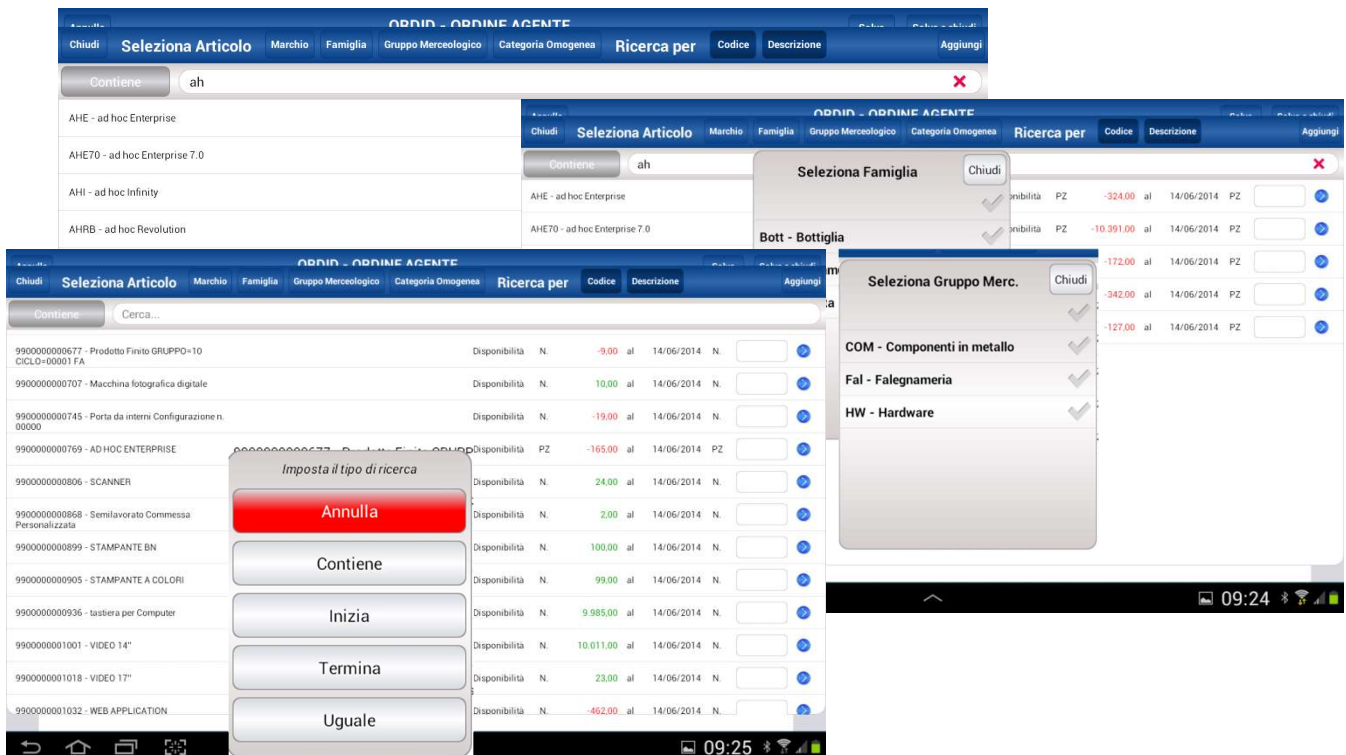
ORDID - ORDINE AGENTE
Chiudi Seleziona Articolo Marchio Famiglia Gruppo Merceologico Categoria Omogenea Ricerca per Codice Descrizione Aggiungi
Contiene ah
AHE - ad hoc Enterprise
AHE70 - ad hoc Enterprise 7.0
AHI - ad hoc Infinity
AHRB - ad hoc Revolution

ORDID - ORDINE AGENTE
Chiudi Seleziona Articolo Marchio Famiglia Gruppo Merceologico Categoria Omogenea Ricerca per Codice Descrizione Aggiungi
Contiene ah
AHE - ad hoc Enterprise
AHE70 - ad hoc Enterprise 7.0
Seleziona Famiglia Chiudi
Bott - Bottiglia
Seleziona Gruppo Merc. Chiudi
COM - Componenti in metallo
Fal - Falegnameria
HW - Hardware
Disponibilità PZ -324,00 al 14/06/2014 PZ
Disponibilità PZ -10.391,00 al 14/06/2014 PZ
-172,00 al 14/06/2014 PZ
-342,00 al 14/06/2014 PZ
-127,00 al 14/06/2014 PZ
09:24

ORDID - ORDINE AGENTE
Chiudi Seleziona Articolo Marchio Famiglia Gruppo Merceologico Categoria Omogenea Ricerca per Codice Descrizione Aggiungi
Contiene Cerca...

| | | | | | | |
|---|---|---|---|---|---|---|
| 9900000000677 - Prodotto Finito GRUPPO=10 CICLO=00001 FA | Disponibilità | N. | -9,00 | al | 14/06/2014 | N. |
| 9900000000707 - Macchina fotografica digitale | Disponibilità | N. | 10,00 | al | 14/06/2014 | N. |
| 9900000000745 - Porta da interni Configurazione n. 00000 | Disponibilità | N. | -19,00 | al | 14/06/2014 | N. |
| 9900000000769 - AD HOC ENTERPRISE | Disponibilità | PZ | -165,00 | al | 14/06/2014 | PZ |
| 9900000000806 - SCANNER | Disponibilità | N. | 24,00 | al | 14/06/2014 | N. |
| 9900000000868 - Semilavorato Commessa Personalizzata | Disponibilità | N. | 2,00 | al | 14/06/2014 | N. |
| 9900000000899 - STAMPANTE BN | Disponibilità | N. | 100,00 | al | 14/06/2014 | N. |
| 9900000000905 - STAMPANTE A COLORI | Disponibilità | N. | 99,00 | al | 14/06/2014 | N. |
| 9900000000936 - tastiera per Computer | Disponibilità | N. | 9.985,00 | al | 14/06/2014 | N. |
| 9900000001001 - VIDEO 14" | Disponibilità | N. | 10.011,00 | al | 14/06/2014 | N. |
| 9900000001018 - VIDEO 17" | Disponibilità | N. | 23,00 | al | 14/06/2014 | N. |
| 9900000001032 - WEB APPLICATION | Disponibilità | N. | -462,00 | al | 14/06/2014 | N. |

Imposta il tipo di ricerca
Annulla
Contiene
Inizia
Termina
Uguale
09:25